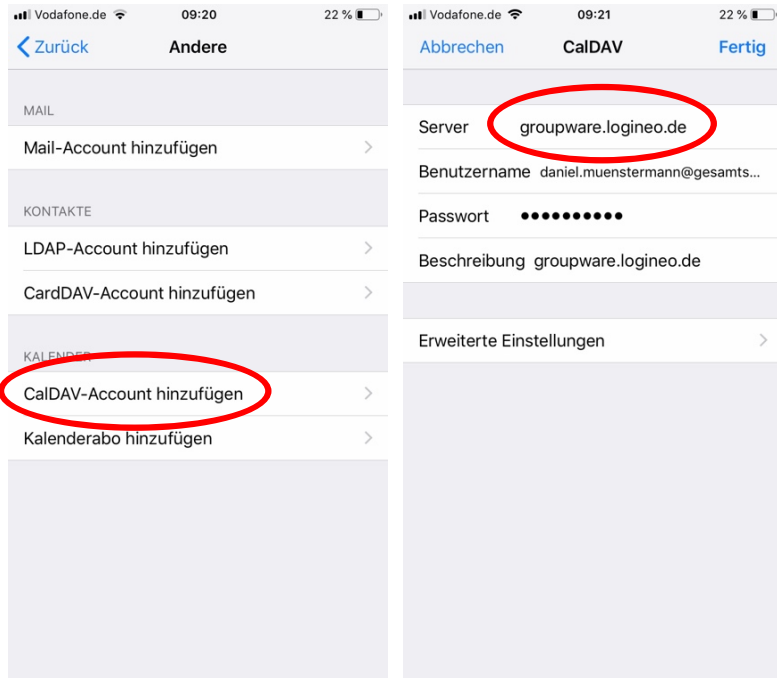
Vodafone.de 09:20 22 %

Zurück Andere

MAIL

Mail-Account hinzufügen

KONTAKTE

LDAP-Account hinzufügen

CardDAV-Account hinzufügen

KALENDER

CalDAV-Account hinzufügen

Kalenderabo hinzufügen

Vodafone.de 09:21 22 %

Abbrechen CalDAV Fertig

Server groupware.logineo.de

Benutzername daniel.muenstermann@gesamts...

Passwort ••••••••••

Beschreibung groupware.logineo.de

Erweiterte Einstellungen